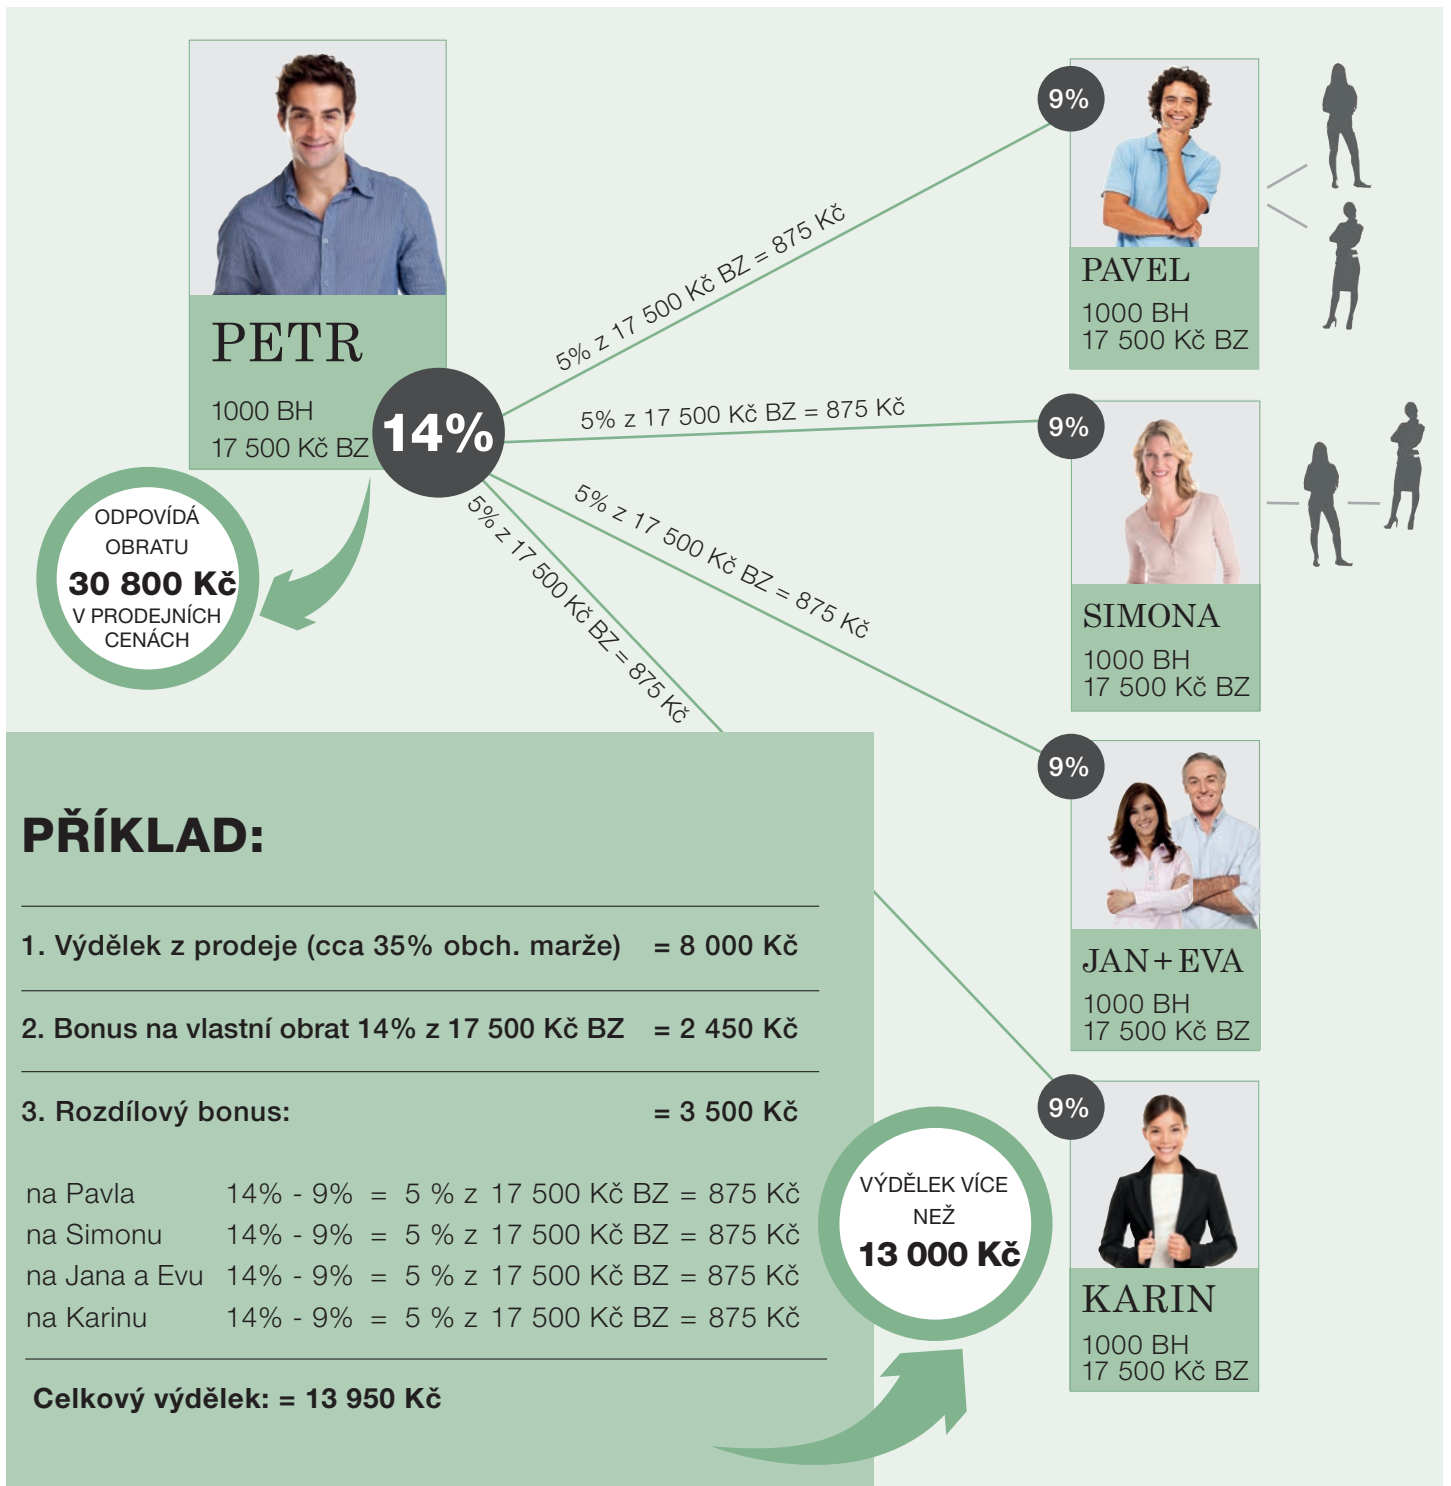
PETR
1000 BH
17 500 Kč BZ

14%

ODPOVÍDÁ OBRATU
30 800 Kč
V PRODEJNÍCH CENÁCH

5% z 17 500 Kč BZ = 875 Kč
5% z 17 500 Kč BZ = 875 Kč
5% z 17 500 Kč BZ = 875 Kč
5% z 17 500 Kč BZ = 875 Kč

9%
PAVEL
1000 BH
17 500 Kč BZ

9%
SIMONA
1000 BH
17 500 Kč BZ

9%
JAN+EVA
1000 BH
17 500 Kč BZ

9%
KARIN
1000 BH
17 500 Kč BZ

PŘÍKLAD:

1. Výdělek z prodeje (cca 35% obch. marže) = 8 000 Kč

2. Bonus na vlastní obrat 14% z 17 500 Kč BZ = 2 450 Kč

3. Rozdílový bonus: = 3 500 Kč

| | | |
|---|---|---|
| na Pavla | 14% - 9% | = 5 % z 17 500 Kč BZ = 875 Kč |
| na Simonu | 14% - 9% | = 5 % z 17 500 Kč BZ = 875 Kč |
| na Jana a Evu | 14% - 9% | = 5 % z 17 500 Kč BZ = 875 Kč |
| na Karinu | 14% - 9% | = 5 % z 17 500 Kč BZ = 875 Kč |

Celkový výdělek: = 13 950 Kč

VÝDĚLEK VÍCE NEŽ
13 000 Kč